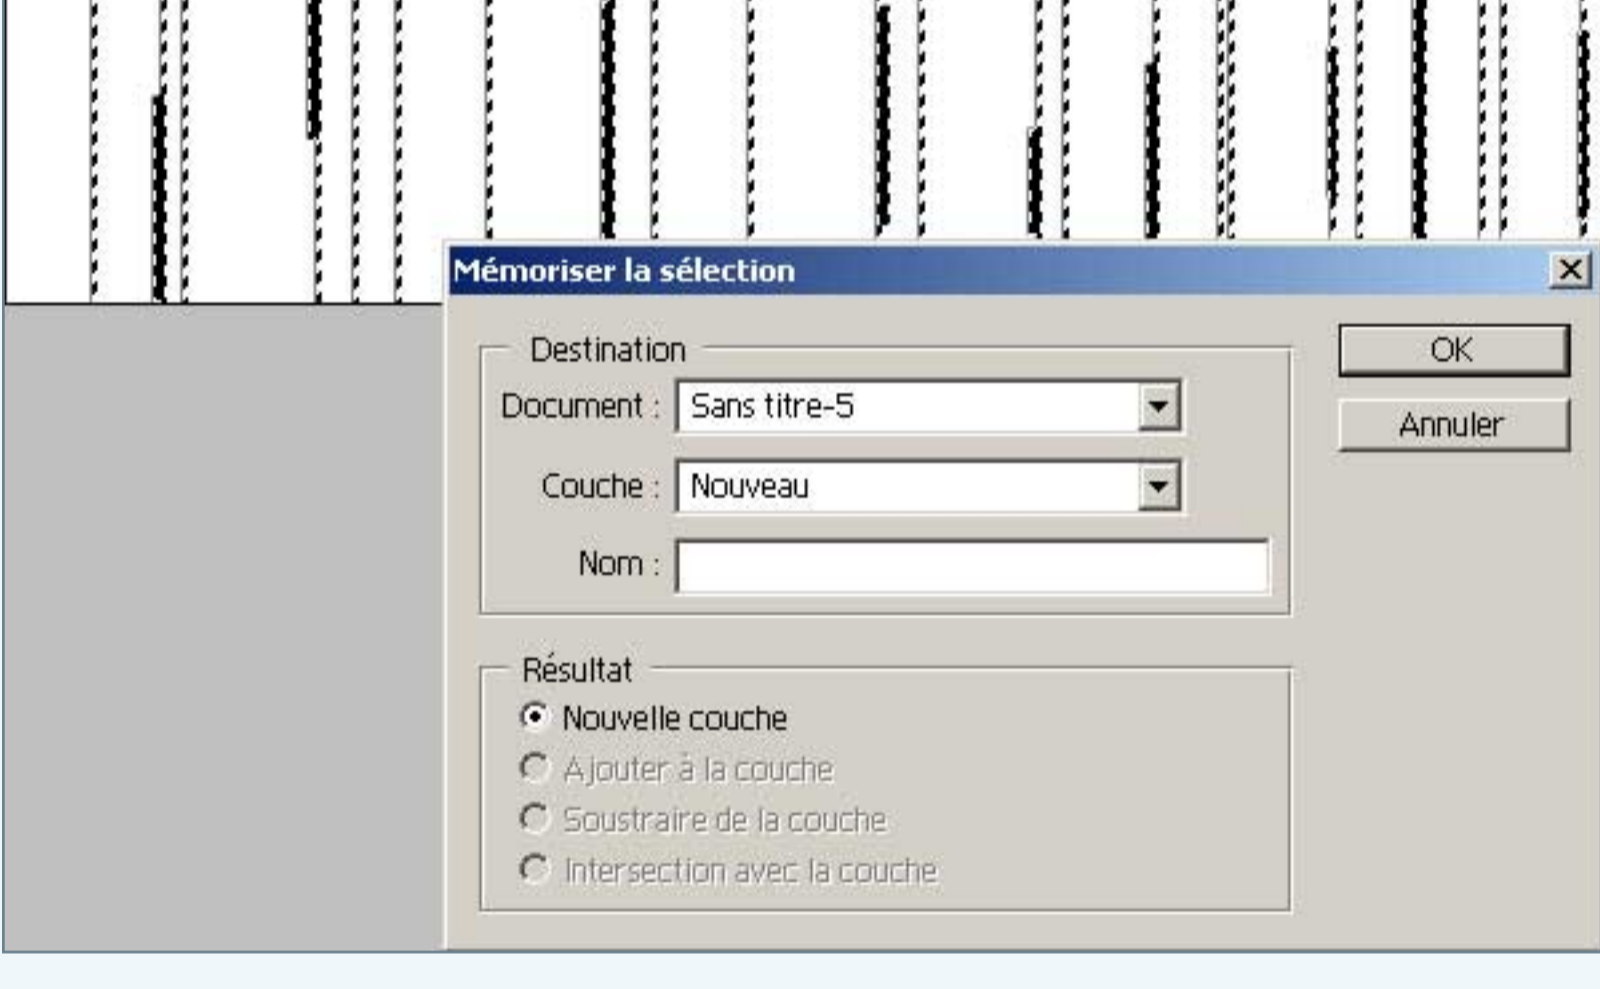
Mémoriser la sélection

Destination

Document : Sans titre-5

Couche : Nouveau

Nom :

Résultat

Nouvelle couche

Ajouter à la couche

Soustraire de la couche

Intersection avec la couche

OK

Annuler